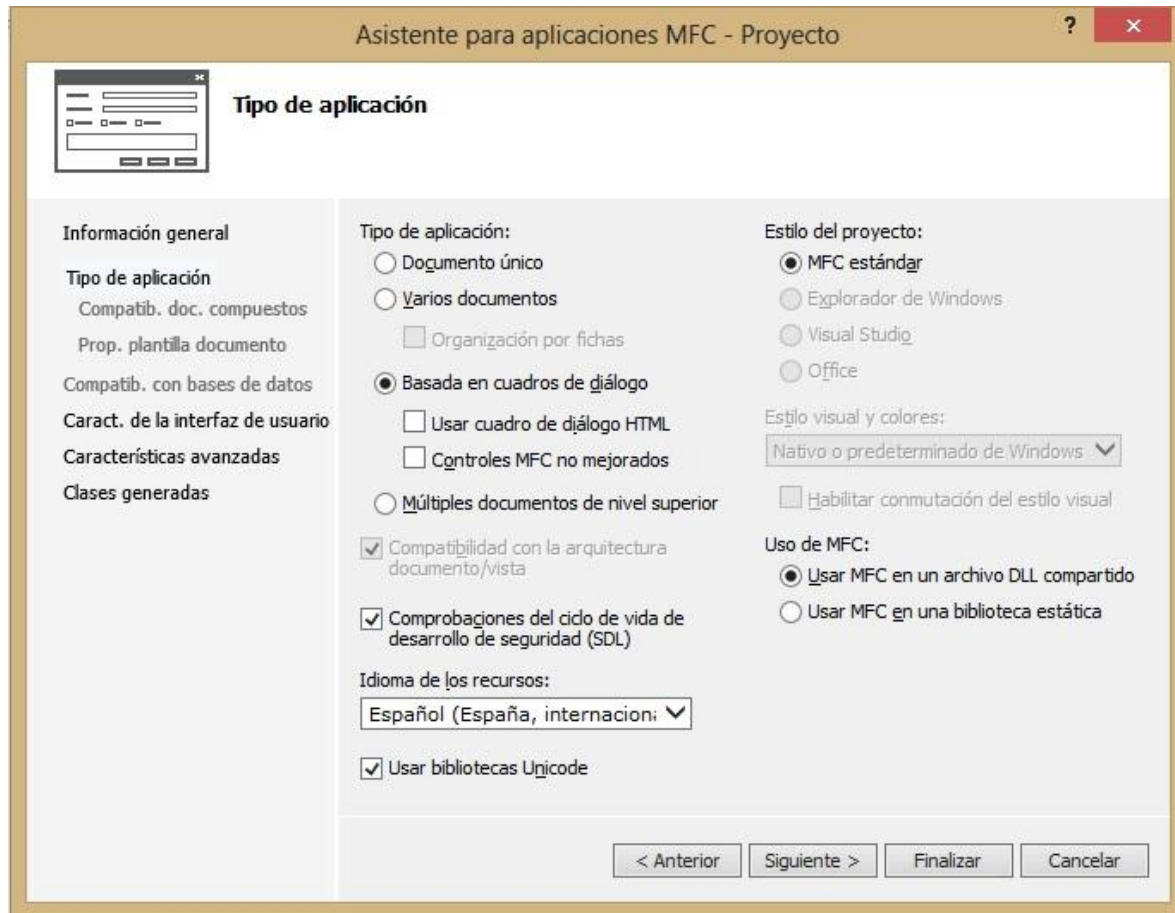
Asistente para aplicaciones MFC - Proyecto

?
×

Tipo de aplicación

Información general
Tipo de aplicación
Compatib. doc. compuestos
Prop. plantilla documento
Compatib. con bases de datos
Caract. de la interfaz de usuario
Características avanzadas
Clases generadas

Tipo de aplicación:
Documento único
Varios documentos
Organización por fichas
Basada en cuadros de diálogo
Usar cuadro de diálogo HTML
Controles MFC no mejorados
Múltiples documentos de nivel superior

Compatibilidad con la arquitectura documento/vista

Comprobaciones del ciclo de vida de desarrollo de seguridad (SDL)

Idioma de los recursos:
Español (España, internacion:

Usar bibliotecas Unicode

Estilo del proyecto:
MFC estándar
Explorador de Windows
Visual Studio
Office

Estilo visual y colores:
Nativo o predeterminado de Windows

Habilitar conmutación del estilo visual

Uso de MFC:
Usar MFC en un archivo DLL compartido
Usar MFC en una biblioteca estática

< Anterior
Siguiente >
Finalizar
Cancelar